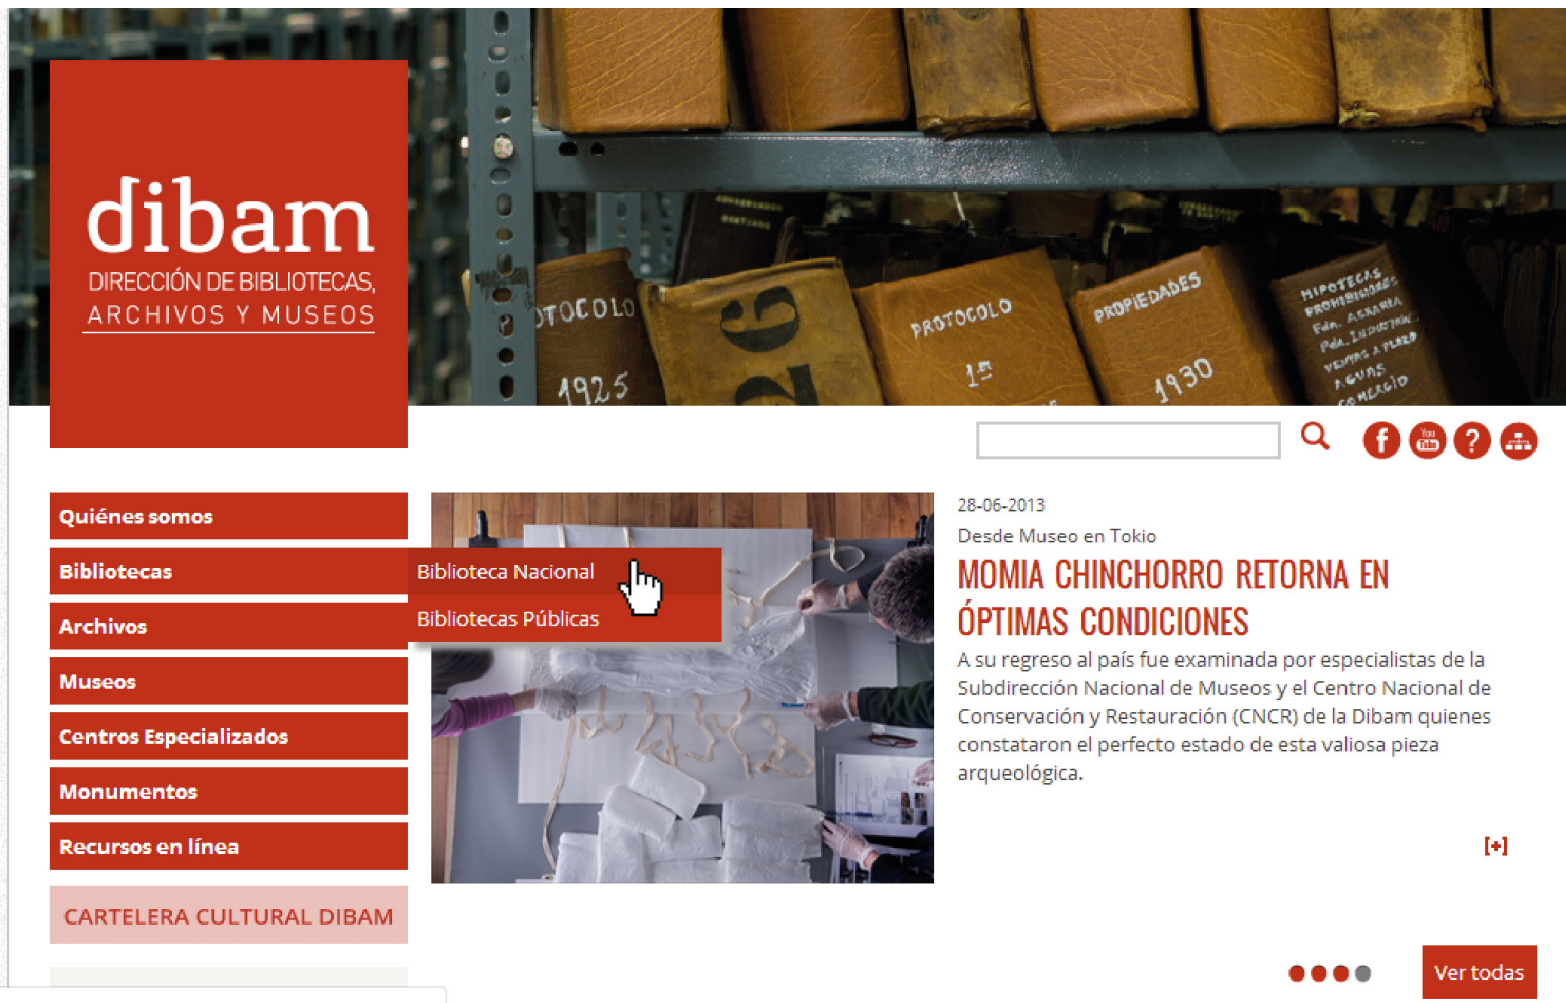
dibam
DIRECCIÓN DE BIBLIOTECAS, ARCHIVOS Y MUSEOS

OTOCOLO 1925
26
PROTOCOLO 1º
PROPIEDADES 1930
HIPOTECAS PROHIBICIONES Fda. AGRARIA Fda. INDUSTRIAL VENTAS A PLAZO AGUAS COMERCIO

Quiénes somos
Bibliotecas
Biblioteca Nacional
Bibliotecas Públicas
Archivos
Museos
Centros Especializados
Monumentos
Recursos en línea
CARTELERA CULTURAL DIBAM

28-06-2013
Desde Museo en Tokio
MOMIA CHINCHORRO RETORNA EN ÓPTIMAS CONDICIONES
A su regreso al país fue examinada por especialistas de la Subdirección Nacional de Museos y el Centro Nacional de Conservación y Restauración (CNCR) de la Dibam quienes constataron el perfecto estado de esta valiosa pieza arqueológica.

[+]

Ver todas